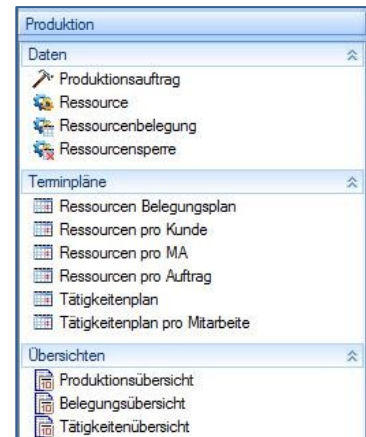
Produktion

Daten

Produktionsauftrag
Ressource
Ressourcenbelegung
Ressourcensperre

Terminpläne

Ressourcen Belegungsplan
Ressourcen pro Kunde
Ressourcen pro MA
Ressourcen pro Auftrag
Tätigkeitenplan
Tätigkeitenplan pro Mitarbeite

Übersichten

Produktionsübersicht
Belegungsübersicht
Tätigkeitenübersicht